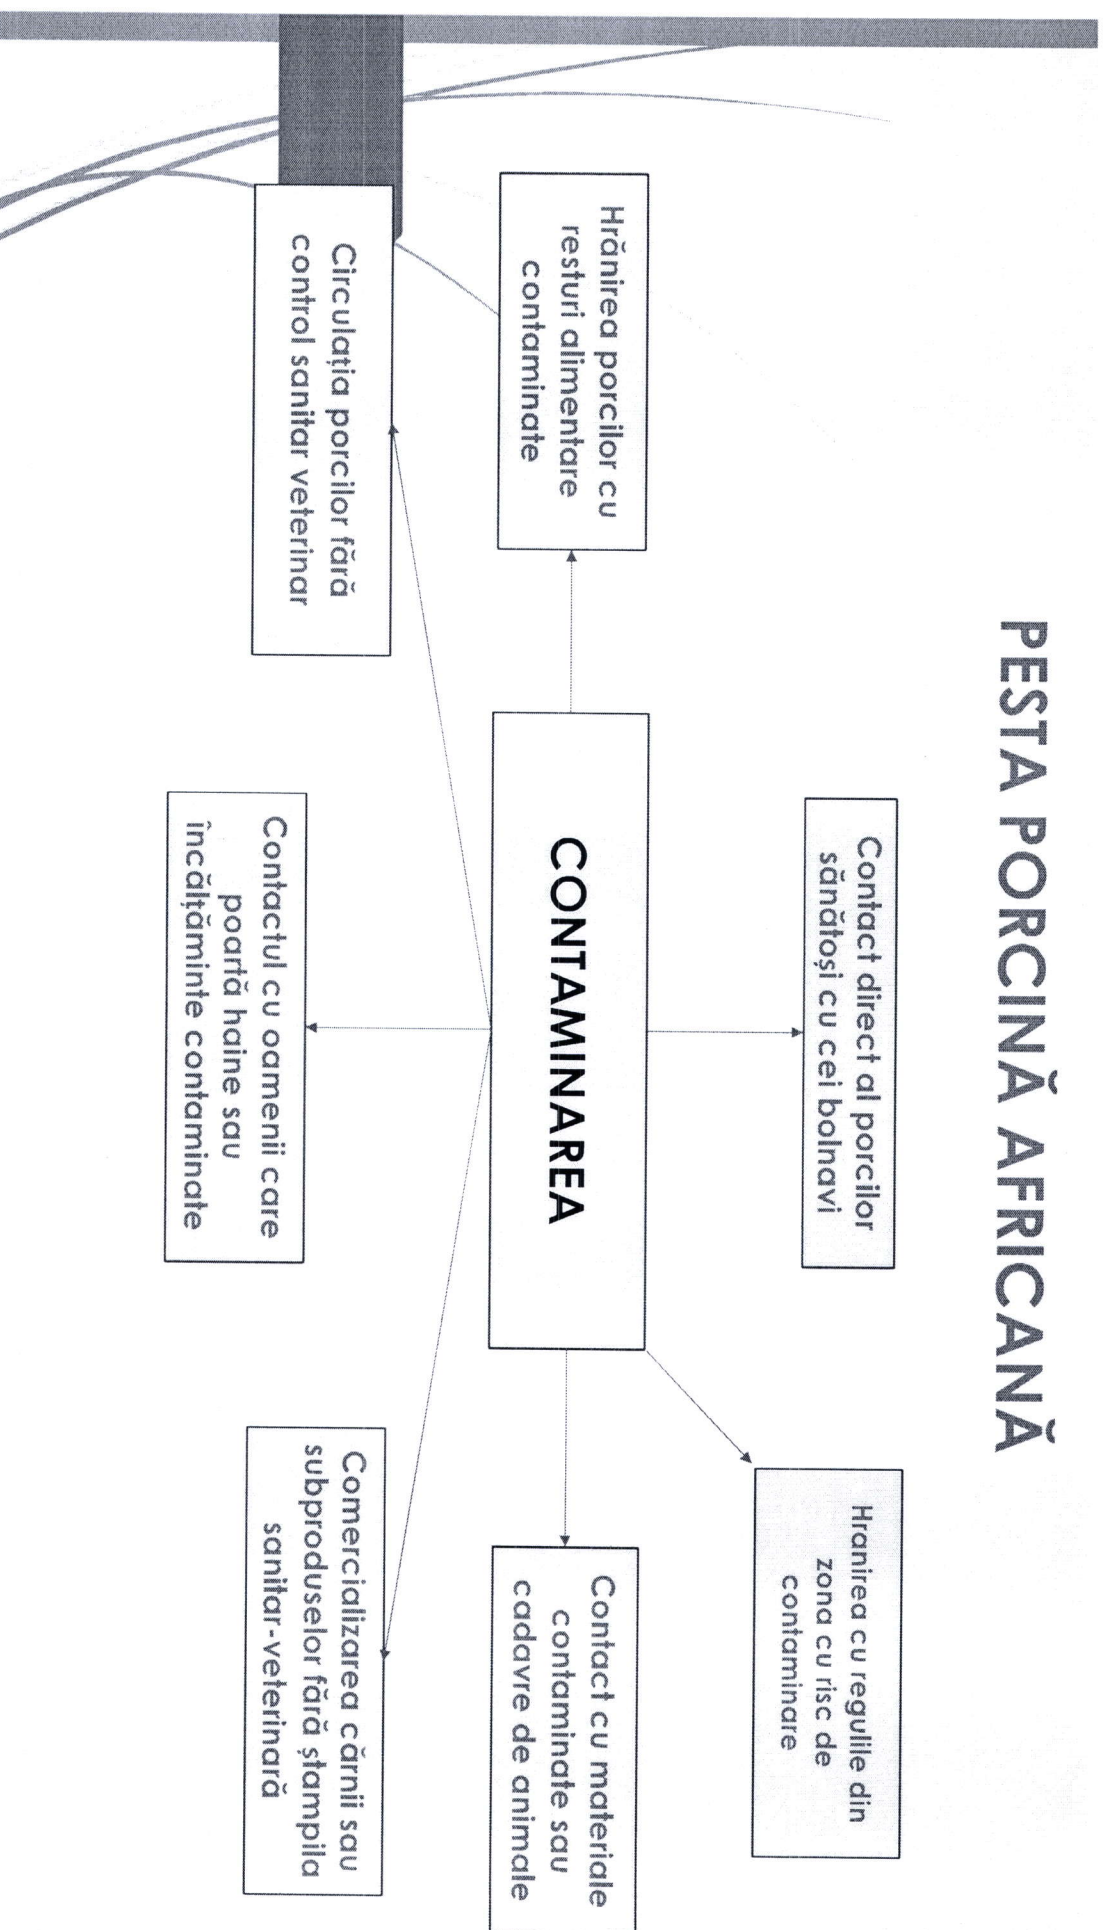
PESTA PORCINĂ AFRICANĂ

CONTAMINAREA

Contact direct al porcilor sănătoși cu cei bolnavi

Hranirea cu regulile din zona cu risc de contaminare

Contact cu materiale contaminate sau cadavre de animale

Comercializarea cărnii sau subproduselor fără ștampila sanitar-veterinară

Contactul cu oamenii care poartă haine sau încălțăminte contaminate

Circulația porcilor fără control sanitar veterinar

Hrănirea porcilor cu resturi alimentare contaminate